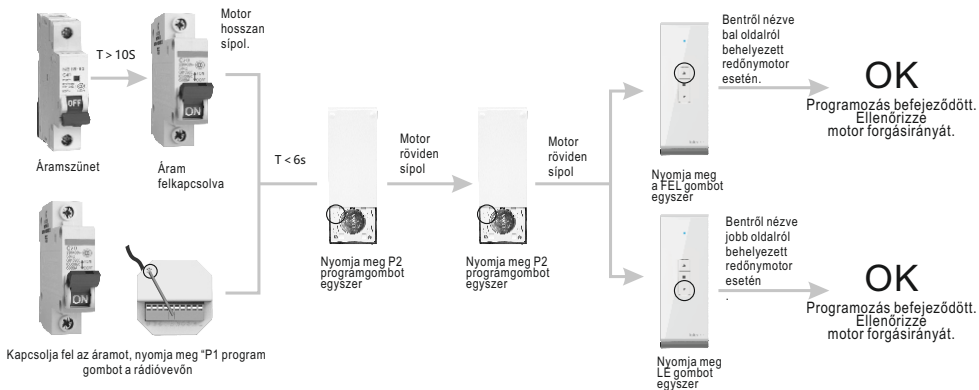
T > 10S

OFF

Áramszünet

Motor hosszan sípol.

ON

Áram felkapcsolva

ON

Kapcsolja fel az áramot, nyomja meg "P1 program gombot a rádióvevőn

T < 6s

Nyomja meg P2 programgombot egyszer

Motor röviden sípol

Nyomja meg P2 programgombot egyszer

Motor röviden sípol

Nyomja meg a FEL gombot egyszer

Bentről nézve bal oldalról behelyezett redőnymotor esetén.

OK
Programozás befejeződött. Ellenőrizze motor forgásirányát.

Nyomja meg LE gombot egyszer

Bentről nézve jobb oldalról behelyezett redőnymotor esetén
.

OK
Programozás befejeződött. Ellenőrizze motor forgásirányát.